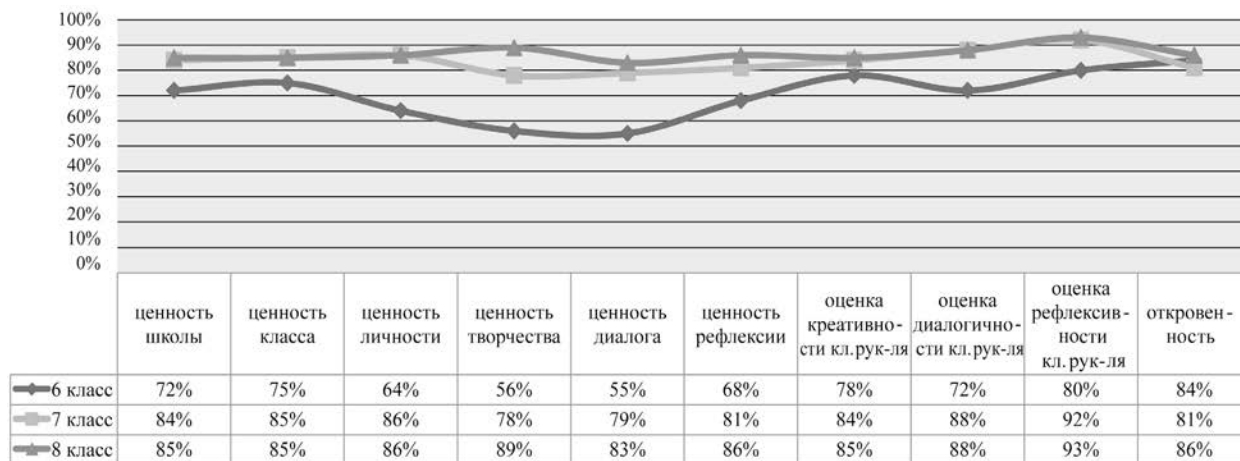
100%
90%
80%
70%
60%
50%
40%
30%
20%
10%
0%

| | ценность школы | ценность класса | ценность личности | ценность творчества | ценность диалога | ценность рефлексии | оценка креативности кл.рук-ля | оценка диалогичности кл.рук-ля | оценка рефлексивности кл.рук-ля | откровенность |
|---|---|---|---|---|---|---|---|---|---|---|
| 6 класс | 72% | 75% | 64% | 56% | 55% | 68% | 78% | 72% | 80% | 84% |
| 7 класс | 84% | 85% | 86% | 78% | 79% | 81% | 84% | 88% | 92% | 81% |
| 8 класс | 85% | 85% | 86% | 89% | 83% | 86% | 85% | 88% | 93% | 86% |